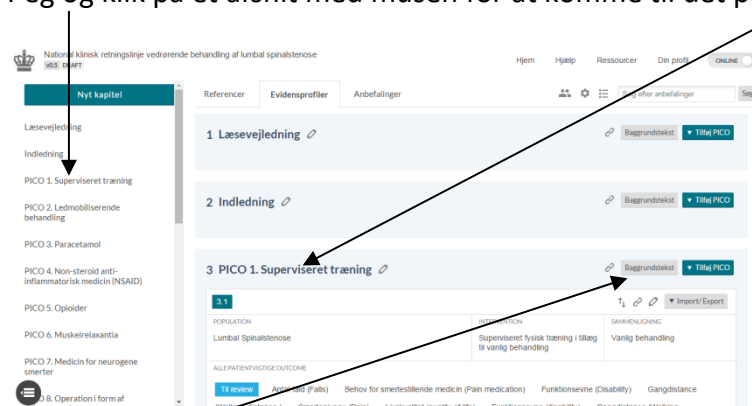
Peg og klik på et afsnit med musen for at komme til det p

National klinisk retningslinje vedrørende behandling af lumbal spinalstenose
v0.5 DRAFT

Hjem Hjælp Ressourcer Din profil ONLINE

Nyt kapitel

Læsevejledning

Indledning

PICO 1. Superviseret træning

PICO 2. Ledmobiliserende behandling

PICO 3. Paracetamol

PICO 4. Non-steroid anti-inflammatorisk medicin (NSAID)

PICO 5. Opioider

PICO 6. Muskelrelaxantia

PICO 7. Medicin for neurogene smerter

PICO 8. Operation i form af

Referencer Evidensprofiler Anbefalinger

Søg efter anbefalinger

1 Læsevejledning

Baggrundstekst ▾ Tilføj PICO

2 Indledning

Baggrundstekst ▾ Tilføj PICO

3 PICO 1. Superviseret træning

Baggrundstekst ▾ Tilføj PICO

3.1

▾ Import/ Export

| POPULATION | INTERVENTION | SAMMENLIGNING |
|---|---|---|
| Lumbal Spinalstenose | Superviseret fysisk træning i tillæg til vanlig behandling | Vanlig behandling |

ALLE PATIENTVIGTIGE OUTCOME

Til review Antal fald (Falls) Behov for smertestillende medicin (Pain medication) Funktionsevne (Disability) Gangdistance